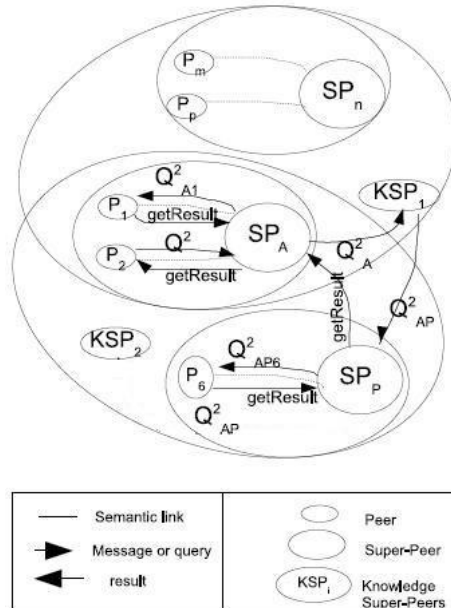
$P_m$

$P_p$

$SP_n$

$Q^2_{A1}$

$P_1$

getResult

$SP_A$

$P_2$

$Q^2$

getResult

$KSP_1$

$Q^2_A$

getResult

$Q^2_{AP}$

$KSP_2$

$Q^2_{AP6}$

$P_6$

$SP_P$

getResult

$Q^2_{AP}$

Semantic link

Message or query

result

Peer

Super-Peer

$KSP_i$ Knowledge Super-Peers